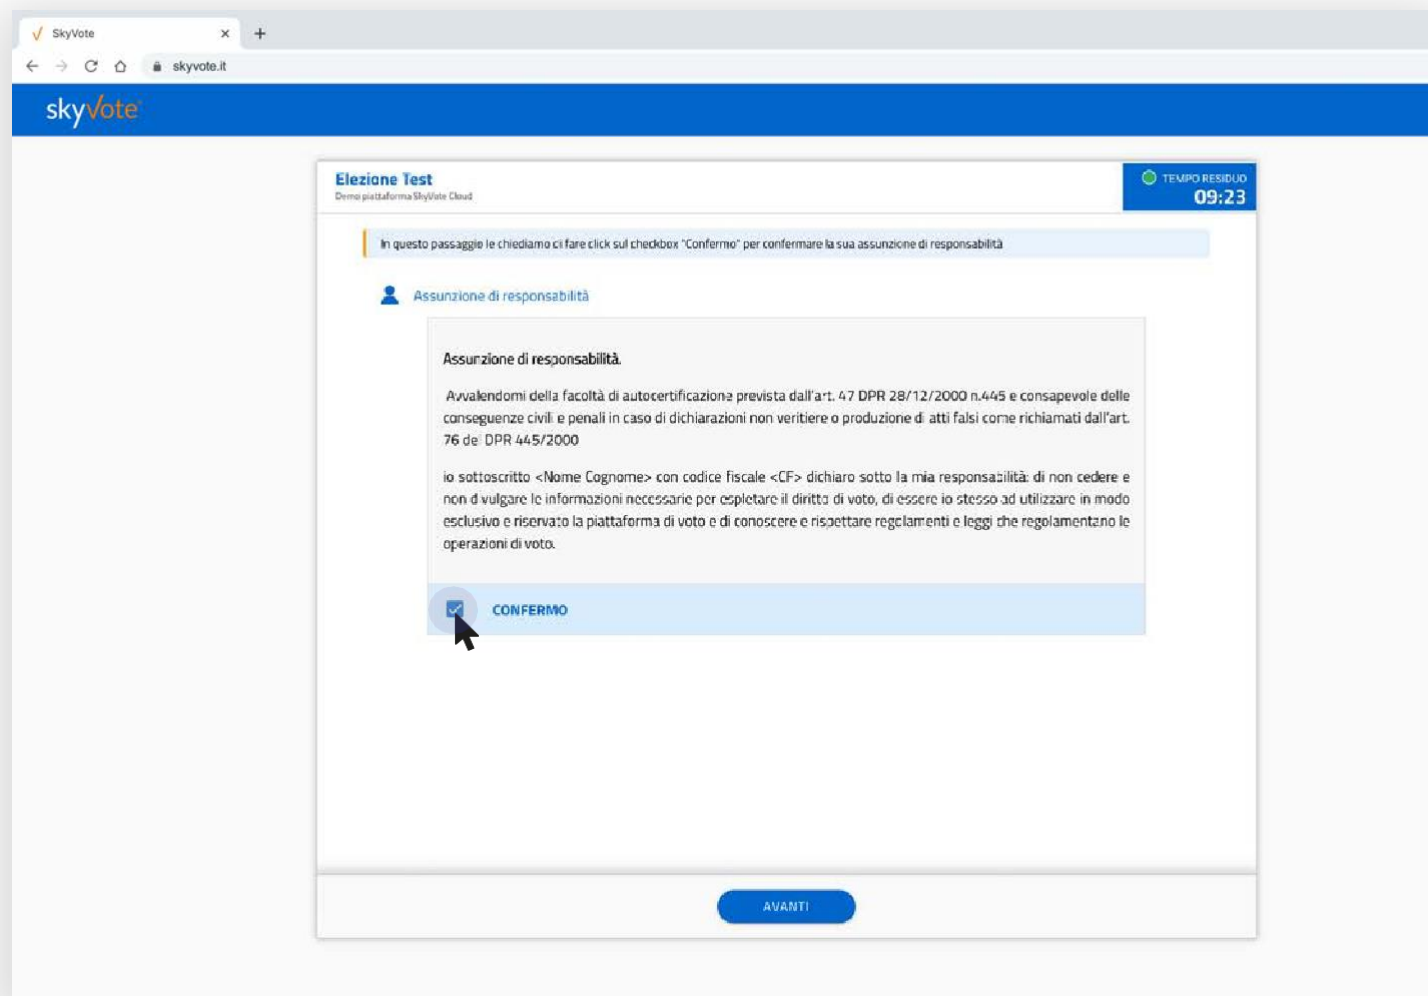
SkyVote
×
+
skyvote.it

skyVote

Elezione Test
Demo piattaforma SkyVote Cloud

TEMPO RESIDUO
09:23

In questo passaggio le chiediamo di fare click sul checkbox "Confermo" per confermare la sua assunzione di responsabilità

Assunzione di responsabilità

Assunzione di responsabilità.

Avvalendomi della facoltà di autocertificazione prevista dall'art. 47 DPR 28/12/2000 n.445 e consapevole delle conseguenze civili e penali in caso di dichiarazioni non veritiere o produzione di atti falsi come richiamati dall'art. 76 del DPR 445/2000

io sottoscritto <Nome Cognome> con codice fiscale <CF> dichiaro sotto la mia responsabilità: di non cedere e non divulgare le informazioni necessarie per espletare il diritto di voto, di essere io stesso ad utilizzare in modo esclusivo e riservato la piattaforma di voto e di conoscere e rispettare regolamenti e leggi che regolamentano le operazioni di voto.

CONFERMO

AVANTI